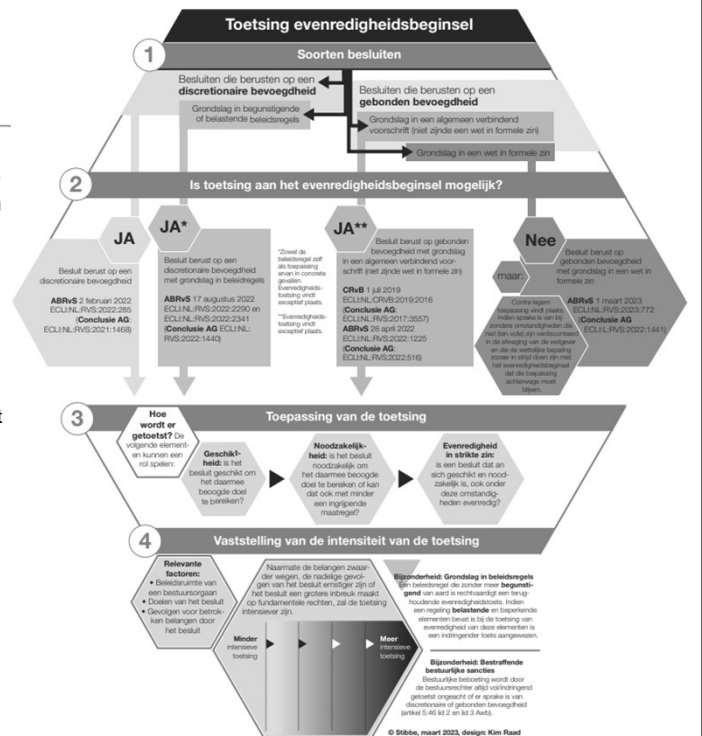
Toetsing evenredigheidsbeginsel

1

Soorten besluiten

Besluiten die berusten op een **discretionaire bevoegdheid**

Grondslag in begunstigende of belastende beleidsregels

Besluiten die berusten op een **gebonden bevoegdheid**

Grondslag in een algemeen verbindend voorschrift (niet zijnde een wet in formele zin)

Grondslag in een wet in formele zin

2

Is toetsing aan het evenredigheidsbeginsel mogelijk?

JA

Besluit berust op een discretionaire bevoegdheid

**ABRvS** 2 februari 2022 ECLI:NL:RVS:2022:285 (**Conclusie AG**: ECLI:NL:RVS:2021:1468)

JA*

Besluit berust op een discretionaire bevoegdheid met grondslag in beleidsregels

**ABRvS** 17 augustus 2022 ECLI:NL:RVS:2022:2290 en ECLI:NL:RVS:2022:2341 (**Conclusie AG** ECLI:NL:RVS:2022:1440)

*Zowel de beleidsregel zelf als toepassing ervan in concreto gevallen. Evenredigheidstoetsing vindt exceptief plaats.

**Evenredigheidstoetsing vindt exceptief plaats.

JA**

Besluit berust op gebonden bevoegdheid met grondslag in een algemeen verbindend voorschrift (niet zijnde een wet in formele zin)

**CRvB** 1 juli 2019 ECLI:NL:CRVB:2019:2016 (**Conclusie AG**: ECLI:NL:RVS:2017:3557) **ABRvS** 26 april 2022 ECLI:NL:RVS:2022:1225 (**Conclusie AG**: ECLI:NL:RVS:2022:516)

Nee

Besluit berust op gebonden bevoegdheid met grondslag in een wet in formele zin

**ABRvS** 1 maart 2023 ECLI:NL:RVS:2023:772 (**Conclusie AG** ECLI:NL:RVS:2022:1441)

maar:

Contra legem toepassing vindt plaats, indien sprake is van bijzondere omstandigheden die niet (ten volle) zijn verdisconteerd in de afweging van de wetgever en die de wettelijke bepaling zonder in strijd doen zijn met het evenredigheidsbeginsel dat die toepassing achterwege moet blijven.

3

Toepassing van de toetsing

**Hoe wordt er getoetst?** De volgende elementen kunnen een rol spelen:

**Geschiktheid:** is het besluit geschikt om het daarmee beoogde doel te bereiken?

**Noodzakelijkheid:** is het besluit noodzakelijk om het daarmee beoogde doel te bereiken of kan dat ook met minder een ingrijpende maatregel?

**Evenredigheid in strikte zin:** is een besluit dat an sich geschikt en noodzakelijk is, onder deze omstandigheden evenredig?

4

Vaststelling van de intensiteit van de toetsing

**Relevante factoren:**
• Beleidsruimte van een bestuursorgaan
• Doelen van het besluit
• Gevolgen voor betrokken belangen door het besluit

Naarmate de belangen zwaarder wegen, de nadelige gevolgen van het besluit ernstiger zijn of het besluit een grotere inbreuk maakt op fundamentele rechten, zal de toetsing intensiever zijn.

**Minder** intensieve toetsing

**Meer** intensieve toetsing

**Bijzonderheid: Grondslag in beleidsregels**
Een beleidsregel die zonder meer **begunstigend** van aard is rechtvaardigt een terughoudende evenredigheidstoets. Indien een regeling **belastende** en beperkende elementen bevat is bij de toetsing van evenredigheid van deze elementen is een indringender toets aangewezen.

**Bijzonderheid: Bestraffende bestuurlijke sancties**
Bestuurlijke beboeting wordt door de bestuursrechter altijd vol/indringend getoetst ongeacht of er sprake is van discretionaire of gebonden bevoegdheid (artikel 5:46 lid 2 en lid 3 Awb).

© Stibbe, maart 2023, design: Kim Raad